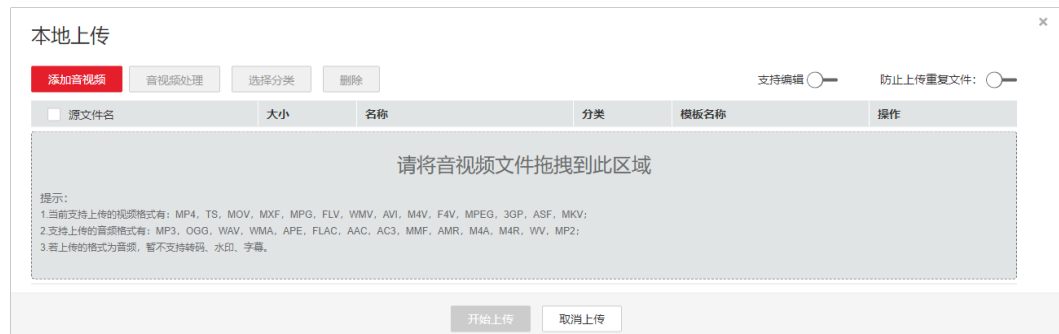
本地上传

×

添加音视频 音视频处理 选择分类 删除

支持编辑

防止上传重复文件：

| 源文件名 | 大小 | 名称 | 分类 | 模板名称 | 操作 |
|---|---|---|---|---|---|

请将音视频文件拖拽到此区域

提示：
1.当前支持上传的视频格式有：MP4、TS、MOV、MXF、MPG、FLV、WMV、AVI、M4V、F4V、MPEG、3GP、ASF、MKV；
2.支持上传的音频格式有：MP3、OGG、WAV、WMA、APE、FLAC、AAC、AC3、MMF、AMR、M4A、M4R、WV、MP2；
3.若上传的格式为音频，暂不支持转码、水印、字幕。

开始上传 取消上传